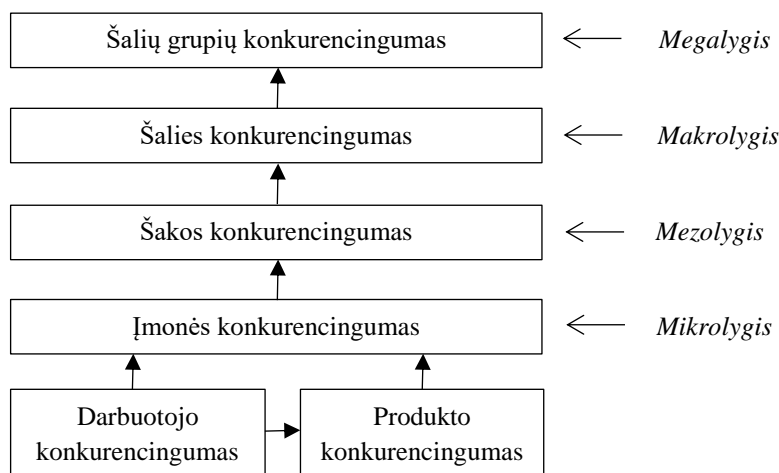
Šalių grupių konkurencingumas

*Megalygis*

Šalies konkurencingumas

*Makrolygis*

Šakos konkurencingumas

*Mezolygis*

Įmonės konkurencingumas

*Mikrolygis*

Darbuotojo konkurencingumas

Produkto konkurencingumas